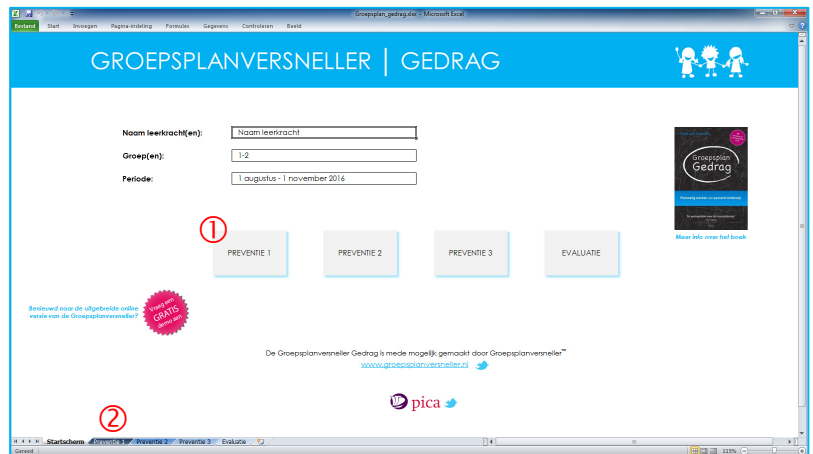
Groepsplan_gedrag.xlsx - Microsoft Excel

Bestand Start Invoegen Pagina-indeling Formules Gegevens Controleren Beeld

GROEPSPLANVERSNELLER | GEDRAG

Naam leerkracht(en): Naam leerkracht

Groep(en): 1-2

Periode: 1 augustus - 1 november 2016

Groepsplan Gedrag

Meer info over het boek

①

PREVENTIE 1

PREVENTIE 2

PREVENTIE 3

EVALUATIE

Benieuwd naar de uitgebreide online versie van de Groepsplanversneller?

Vraag een GRATIS demo aan

De Groepsplanversneller Gedrag is mede mogelijk gemaakt door Groepsplanversneller™

www.groepsplanversneller.nl

pica

②

Startscherm Preventie 1 Preventie 2 Preventie 3 Evaluatie

Gereed

115%